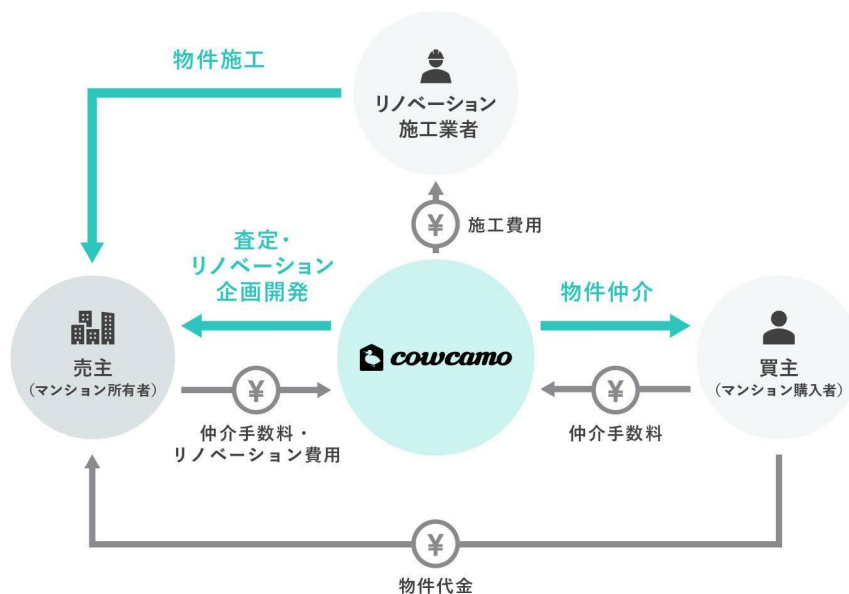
物件施工

リノベーション
施工業者

¥ 施工費用

査定・
リノベーション
企画開発

物件仲介

売主
（マンション所有者）

cowcamo

買主
（マンション購入者）

¥

仲介手数料・
リノベーション費用

¥

仲介手数料

¥

物件代金